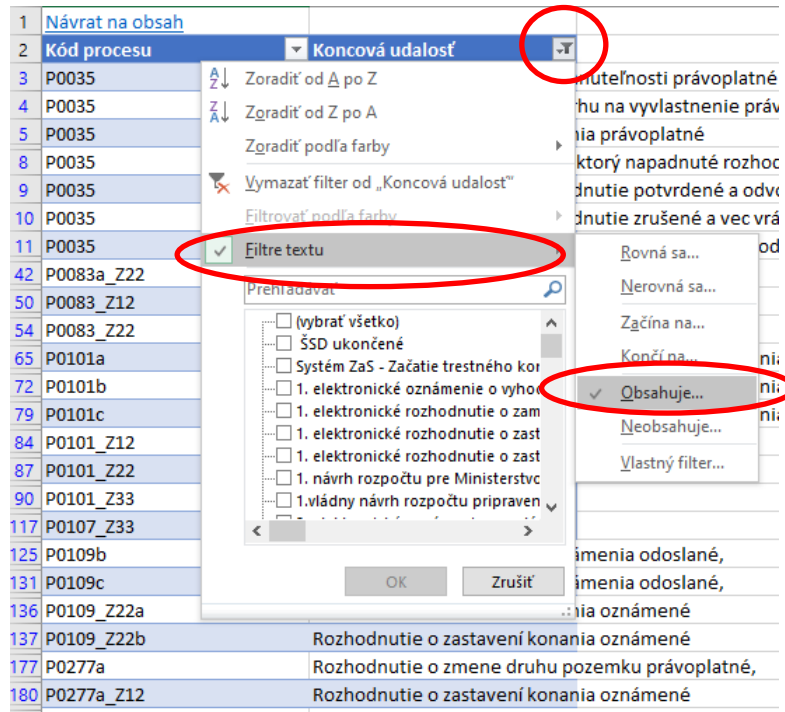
| | | |
|---|---|---|
| 1 | Návrat na obsah | |
| 2 | Kód procesu | Koncová udalosť |
| 3 | P0035 | nuteľnosti právoplatné |
| 4 | P0035 | rhu na vyvlastnenie práv |
| 5 | P0035 | nia právoplatné |
| 8 | P0035 | ktorý napadnuté rozhod |
| 9 | P0035 | dnutie potvrdené a odvo |
| 10 | P0035 | dnutie zrušené a vec vrá |
| 11 | P0035 | od |
| 42 | P0083a_Z22 | |
| 50 | P0083_Z12 | |
| 54 | P0083_Z22 | |
| 65 | P0101a | nia |
| 72 | P0101b | nia |
| 79 | P0101c | nia |
| 84 | P0101_Z12 | |
| 87 | P0101_Z22 | |
| 90 | P0101_Z33 | |
| 117 | P0107_Z33 | |
| 125 | P0109b | ámenia odoslané, |
| 131 | P0109c | ámenia odoslané, |
| 136 | P0109_Z22a | nia oznámené |
| 137 | P0109_Z22b | Rozhodnutie o zastavení konania oznámené |
| 177 | P0277a | Rozhodnutie o zmene druhu pozemku právoplatné, |
| 180 | P0277a_Z12 | Rozhodnutie o zastavení konania oznámené |

Zoradiť od A po Z
Zoradiť od Z po A
Zoradiť podľa farby
Vymazať filter od „Koncová udalosť"
Filtrovať podľa farby
Filtre textu
Prehľadávať
(vybrať všetko)
ŠSD ukončené
Systém ZaS - Začatie trestného kor
1. elektronické oznámenie o vyho
1. elektronické rozhodnutie o zam
1. elektronické rozhodnutie o zast
1. elektronické rozhodnutie o zast
1. návrh rozpočtu pre Ministerstvo
1.vládny návrh rozpočtu pripraven
OK
Zrušiť

Rovná sa...
Nerovná sa...
Začína na...
Končí na...
Obsahuje...
Neobsahuje...
Vlastný filter...